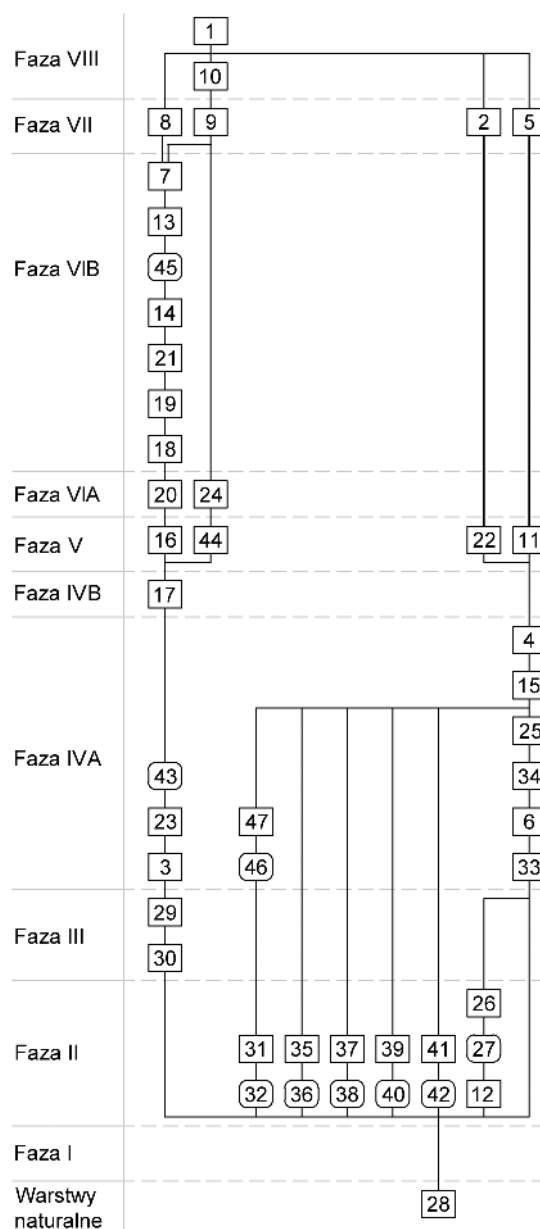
Faza VIII
1
10

Faza VII
8
9
2
5

Faza VIB
7
13
45
14
21
19
18

Faza VIA
20
24

Faza V
16
44
22
11

Faza IVB
17

Faza IVA
4
15
25
43
34
23
47
6
3
46
33

Faza III
29
30

Faza II
26
31
35
37
39
41
27
32
36
38
40
42
12

Faza I

Warstwy naturalne
28